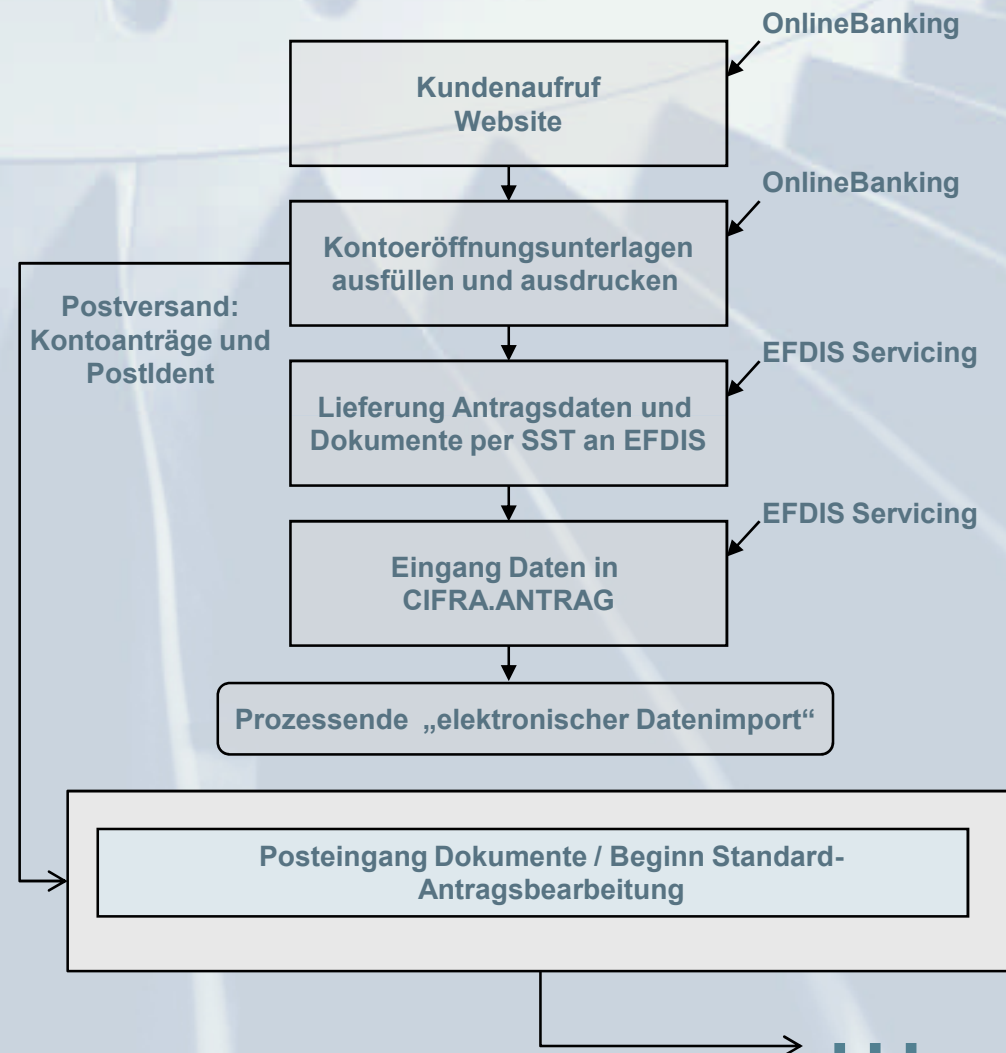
OnlineBanking

Kundenaufruf Website

OnlineBanking

Kontoeröffnungsunterlagen ausfüllen und ausdrucken

Postversand: Kontoanträge und PostIdent

EFDIS Servicing

Lieferung Antragsdaten und Dokumente per SST an EFDIS

EFDIS Servicing

Eingang Daten in CIFRA.ANTRAG

Prozessende „elektronischer Datenimport"

Posteingang Dokumente / Beginn Standard-Antragsbearbeitung